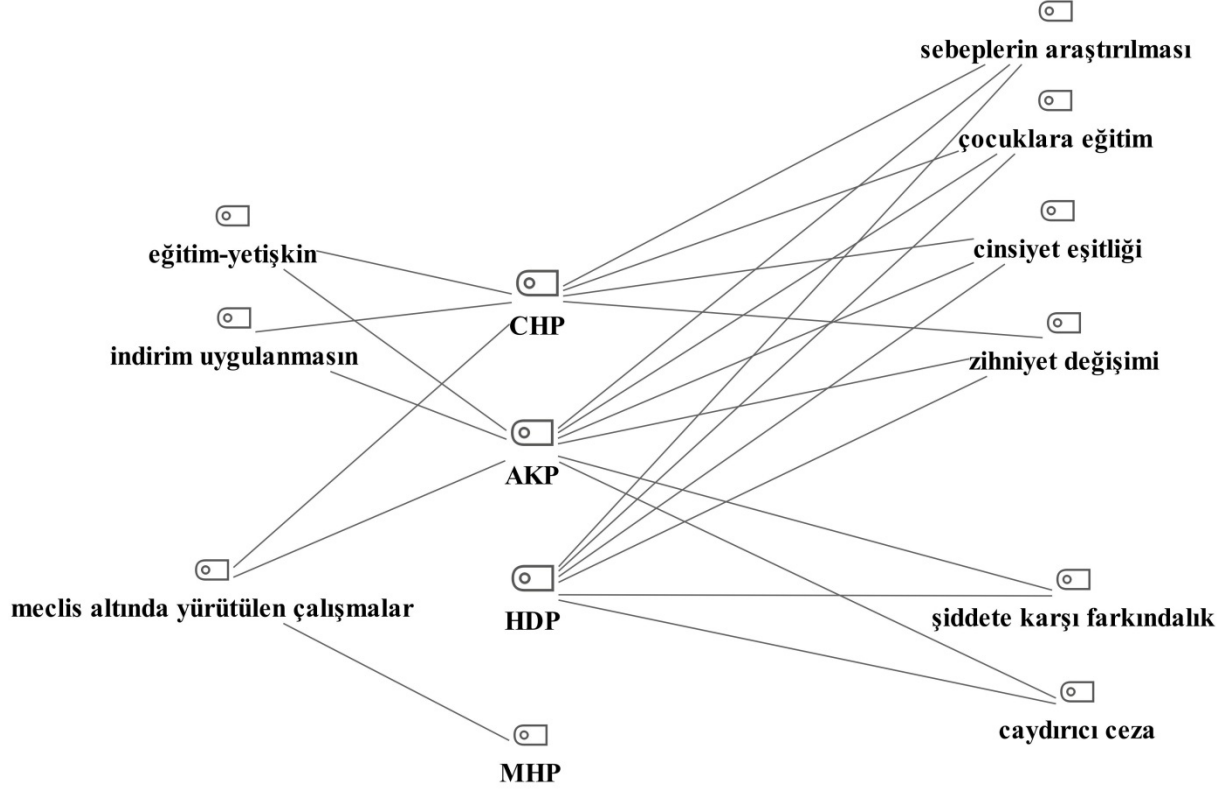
sebeplerin araştırılması

çocuklara eğitim

eğitim-yetişkin

cinsiyet eşitliği

indirim uygulanmasın

CHP

zihniyet değişimi

AKP

meclis altında yürütülen çalışmalar

HDP

şiddete karşı farkındalık

caydırıcı ceza

MHP